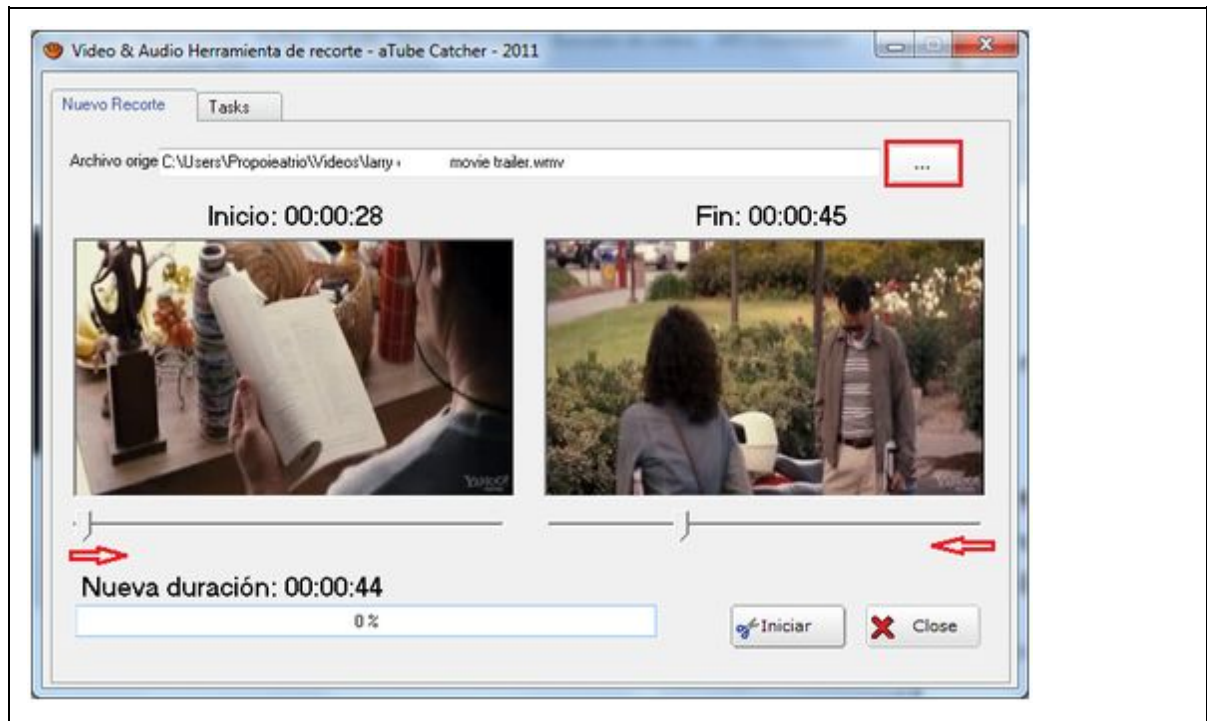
Video & Audio Herramienta de recorte - aTube Catcher - 2011

Nuevo Recorte | Tasks

Archivo orige C:\Users\Propoieatrio\Videos\larry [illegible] movie trailer.wmv ...

Inicio: 00:00:28

Fin: 00:00:45

YAHOO!

YAHOO!

Nueva duración: 00:00:44

0 %

Iniciar

Close